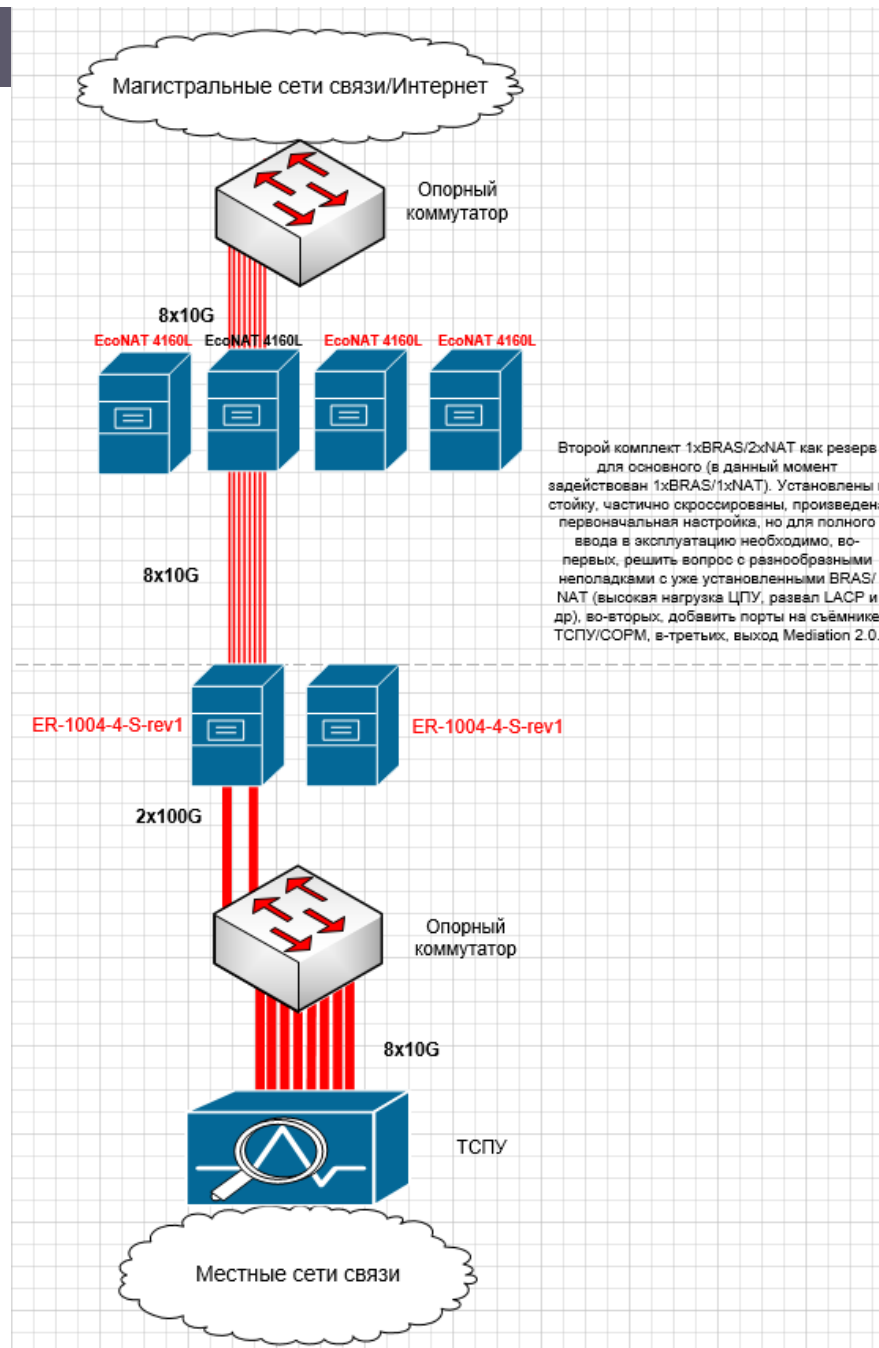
Магистральные сети связи/Интернет

Опорный коммутатор

8x10G

EcoNAT 4160L EcoNAT 4160L EcoNAT 4160L EcoNAT 4160L

Второй комплект 1xBRAS/2xNAT как резерв для основного (в данный момент задействован 1xBRAS/1xNAT). Установлены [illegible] стойку, частично скроссированы, произведена первоначальная настройка, но для полного ввода в эксплуатацию необходимо, во-первых, решить вопрос с разнообразными неполадками с уже установленными BRAS/NAT (высокая нагрузка ЦПУ, развал LACP и др), во-вторых, добавить порты на съёмнике ТСПУ/СОРМ, в-третьих, выход Mediation 2.0.

8x10G

ER-1004-4-S-rev1

ER-1004-4-S-rev1

2x100G

Опорный коммутатор

8x10G

ТСПУ

Местные сети связи